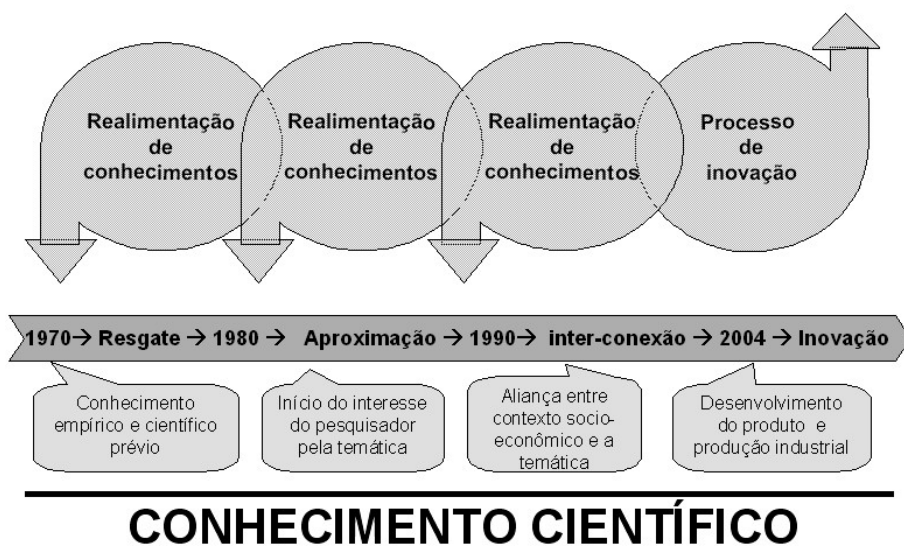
Realimentação de conhecimentos

Realimentação de conhecimentos

Realimentação de conhecimentos

Processo de inovação

1970→ Resgate → 1980 → Aproximação → 1990→ inter-conexão → 2004 → Inovação

Conhecimento empírico e científico prévio

Início do interesse do pesquisador pela temática

Aliança entre contexto socio-econômico e a temática

Desenvolvimento do produto e produção industrial

CONHECIMENTO CIENTÍFICO